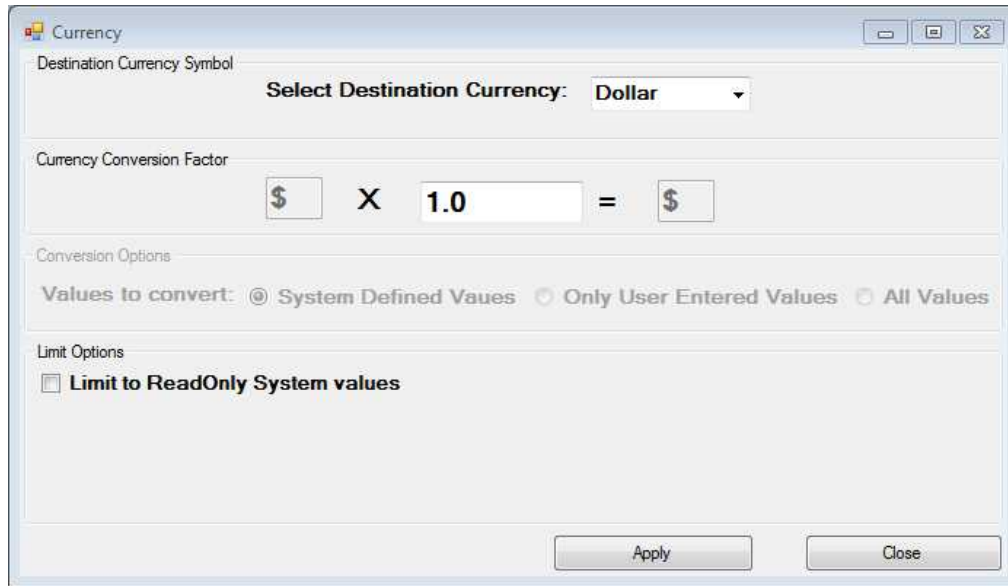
Currency

Destination Currency Symbol

Select Destination Currency: Dollar

Currency Conversion Factor

$ X 1.0 = $

Conversion Options

Values to convert: System Defined Vaues Only User Entered Values All Values

Limit Options

Limit to ReadOnly System values

Apply Close